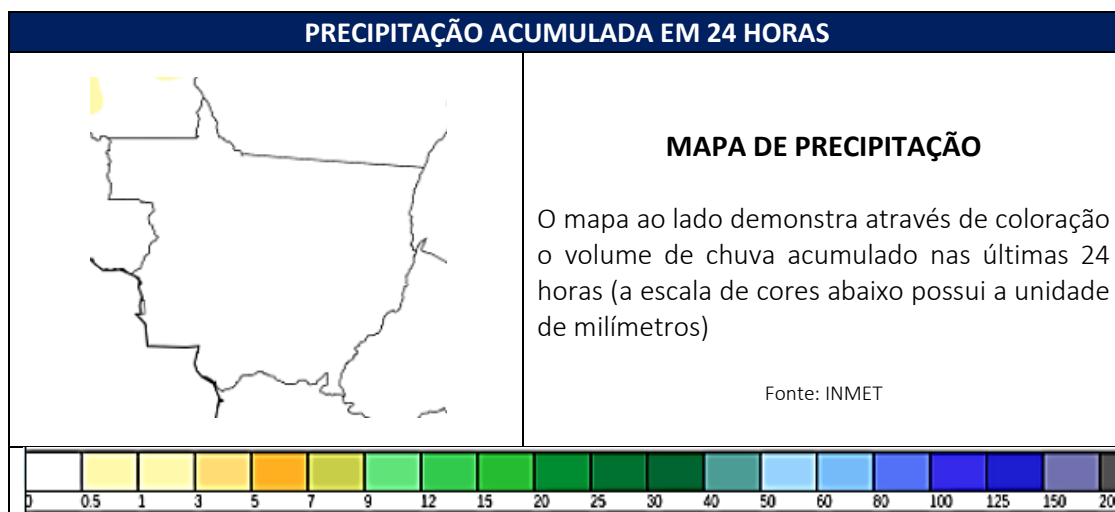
PRECIPITAÇÃO ACUMULADA EM 24 HORAS

MAPA DE PRECIPITAÇÃO

O mapa ao lado demonstra através de coloração o volume de chuva acumulado nas últimas 24 horas (a escala de cores abaixo possui a unidade de milímetros)

Fonte: INMET

0 0.5 1 3 5 7 9 12 15 20 25 30 40 50 60 80 100 125 150 20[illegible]